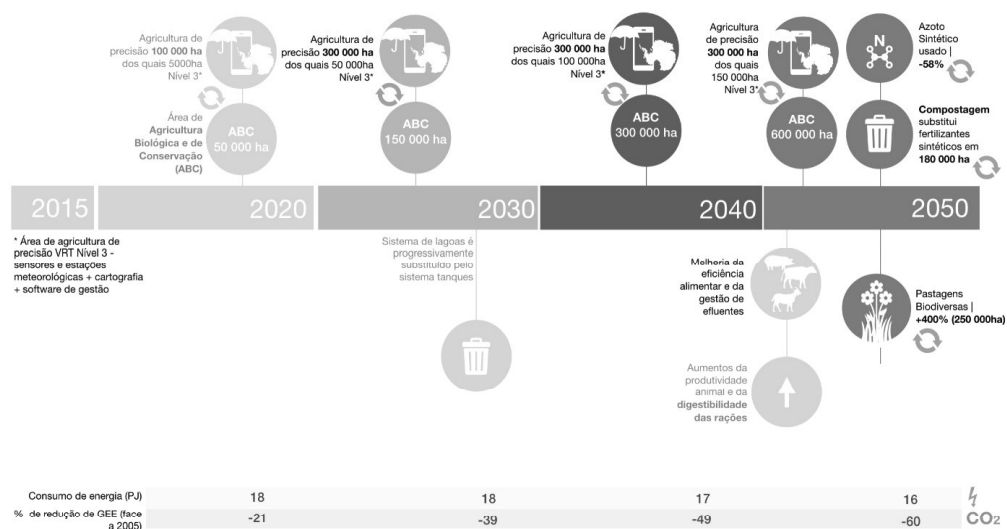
Agricultura de precisão 100 000 ha dos quais 5000ha Nível 3*

Área de Agricultura Biológica e de Conservação (ABC)

ABC 50 000 ha

Agricultura de precisão 300 000 ha dos quais 50 000ha Nível 3*

ABC 150 000 ha

Agricultura de precisão 300 000 ha dos quais 100 000ha Nível 3*

ABC 300 000 ha

Agricultura de precisão 300 000 ha dos quais 150 000ha Nível 3*

ABC 600 000 ha

Azoto Sintético usado | -58%

Compostagem substitui fertilizantes sintéticos em 180 000 ha

2015 2020 2030 2040 2050

* Área de agricultura de precisão VRT Nível 3 - sensores e estações meteorológicas + cartografia + software de gestão

Sistema de lagoas é progressivamente substituído pelo sistema tanques

Melhoria da eficiência alimentar e da gestão de efluentes

Aumentos da produtividade animal e da digestibilidade das rações

Pastagens Biodiversas | +400% (250 000ha)

| Consumo de energia (PJ) | 18 | 18 | 17 | 16 |
|---|---|---|---|---|
| % de redução de GEE (face a 2005) | -21 | -39 | -49 | -60 |

$CO_2$